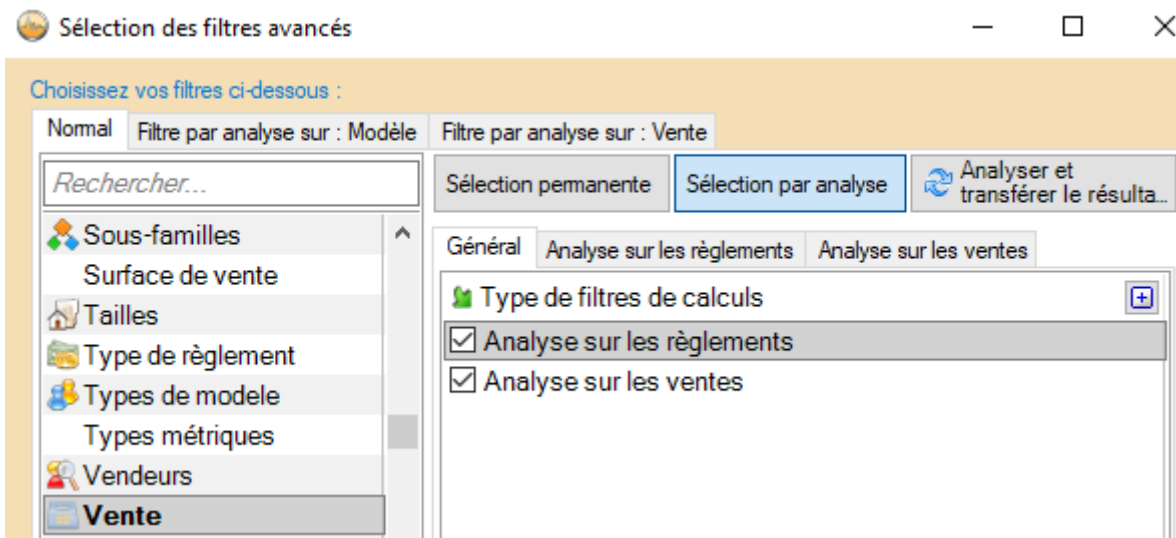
Sélection des filtres avancés

Choisissez vos filtres ci-dessous :

Normal | Filtre par analyse sur : Modèle | Filtre par analyse sur : Vente

Rechercher...

Sous-familles
Surface de vente
Tailles
Type de règlement
Types de modele
Types métriques
Vendeurs
Vente

Sélection permanente | Sélection par analyse | Analyser et transférer le résulta...

Général | Analyse sur les règlements | Analyse sur les ventes

Type de filtres de calculs
☑ Analyse sur les règlements
☑ Analyse sur les ventes